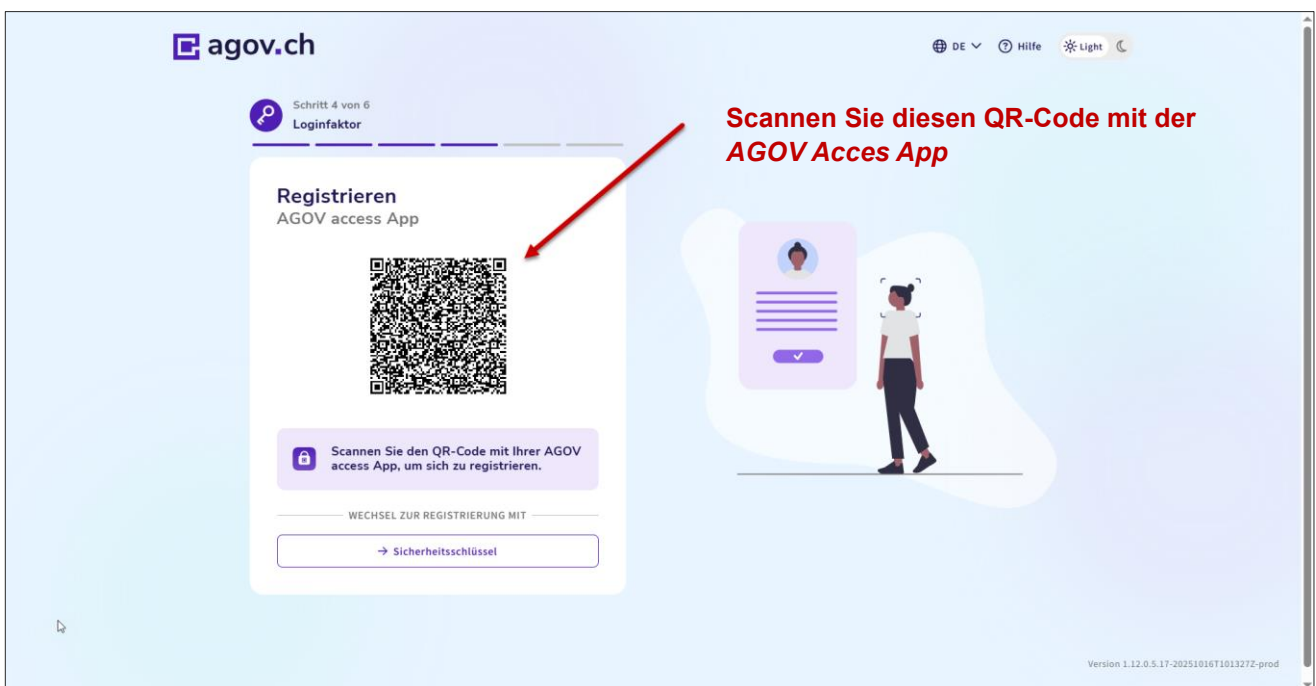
agov.ch

DE Hilfe Light

Schritt 4 von 6
Loginfaktor

Scannen Sie diesen QR-Code mit der *AGOV Acces App*

Registrieren
AGOV access App

Scannen Sie den QR-Code mit Ihrer AGOV access App, um sich zu registrieren.

WECHSEL ZUR REGISTRIERUNG MIT

→ Sicherheitsschlüssel

Version 1.12.0.5.17-20251016T101327Z-prod